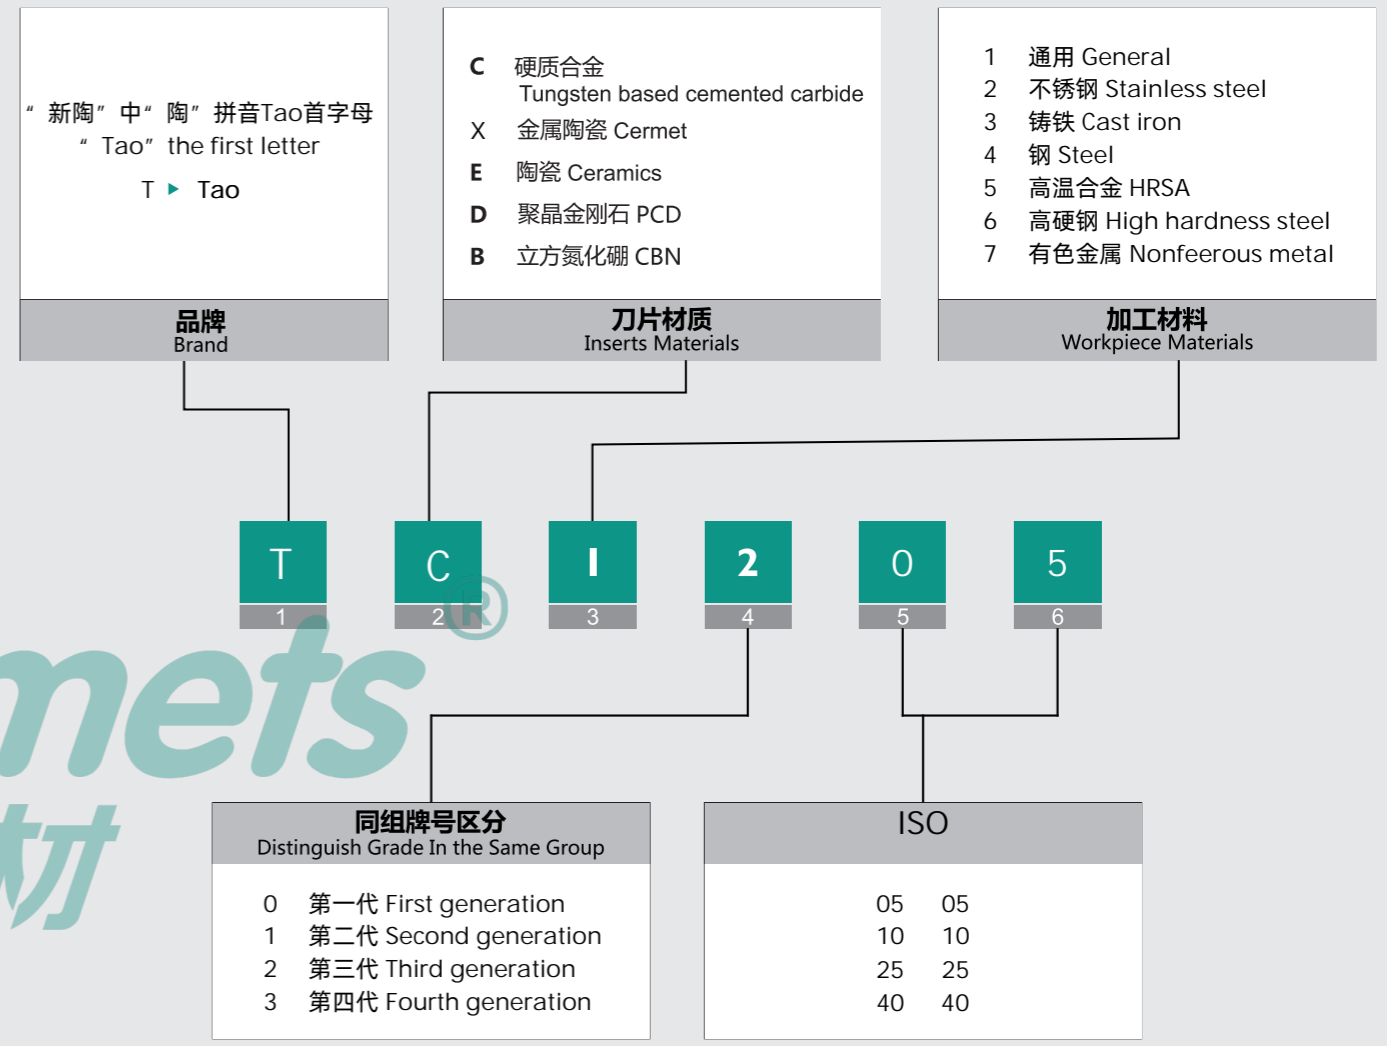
“新陶”中“陶”拼音Tao首字母
“Tao” the first letter
T ▸ Tao

品牌
Brand

C 硬质合金
Tungsten based cemented carbide
X 金属陶瓷 Cermet
E 陶瓷 Ceramics
D 聚晶金刚石 PCD
B 立方氮化硼 CBN

刀片材质
Inserts Materials

1 通用 General
2 不锈钢 Stainless steel
3 铸铁 Cast iron
4 钢 Steel
5 高温合金 HRSA
6 高硬钢 High hardness steel
7 有色金属 Nonfeerous metal

加工材料
Workpiece Materials

| T | C | I | 2 | 0 | 5 |
|---|---|---|---|---|---|
| 1 | 2 | 3 | 4 | 5 | 6 |

®
mets
材

同组牌号区分
Distinguish Grade In the Same Group

0 第一代 First generation
1 第二代 Second generation
2 第三代 Third generation
3 第四代 Fourth generation

ISO

05 05
10 10
25 25
40 40